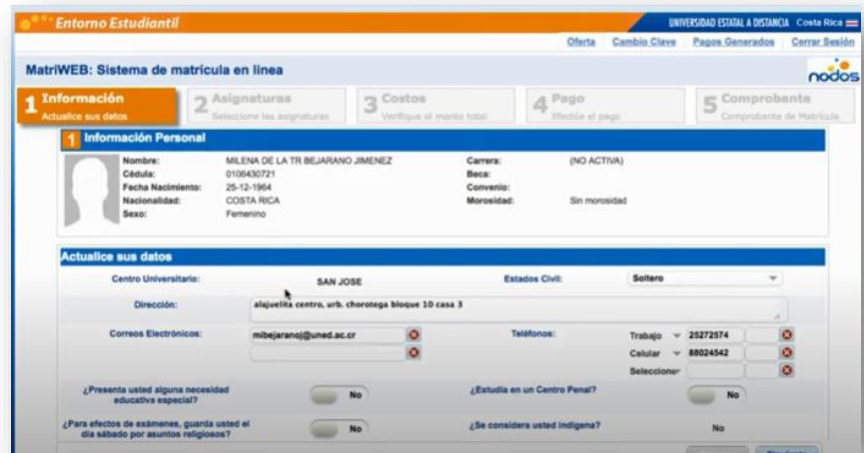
Entorno Estudiantil

UNIVERSIDAD ESTATAL A DISTANCIA Costa Rica

Oferta Cambio Clave Pagos Generados Cerrar Sesión

MatriWEB: Sistema de matricula en linea

nodos

1 Información Actualice sus datos

2 Asignaturas Seleccione las asignaturas

3 Costos Verifique el monto total

4 Pago Efectúe el pago

5 Comprobante Comprobante de Matrícula

1 Información Personal

Nombre: MILENA DE LA TR BEJARANO JIMENEZ
Cédula: 0106430721
Fecha Nacimiento: 25-12-1964
Nacionalidad: COSTA RICA
Sexo: Femenino

Carrera: (NO ACTIVA)
Beca:
Convenio:
Morosidad: Sin morosidad

Actualice sus datos

Centro Universitario: SAN JOSE

Estados Civil: Soltero

Dirección: alajuelita centro, urb. chorotega bloque 10 casa 3

Correos Electrónicos: mibejaranoj@uned.ac.cr

Teléfonos: Trabajo 25272574
Celular 88024542
Seleccione

¿Presenta usted alguna necesidad educativa especial? No

¿Estudia en un Centro Penal? No

¿Para efectos de exámenes, guarda usted el dia sábado por asuntos religiosos? No

¿Se considera usted indigena? No